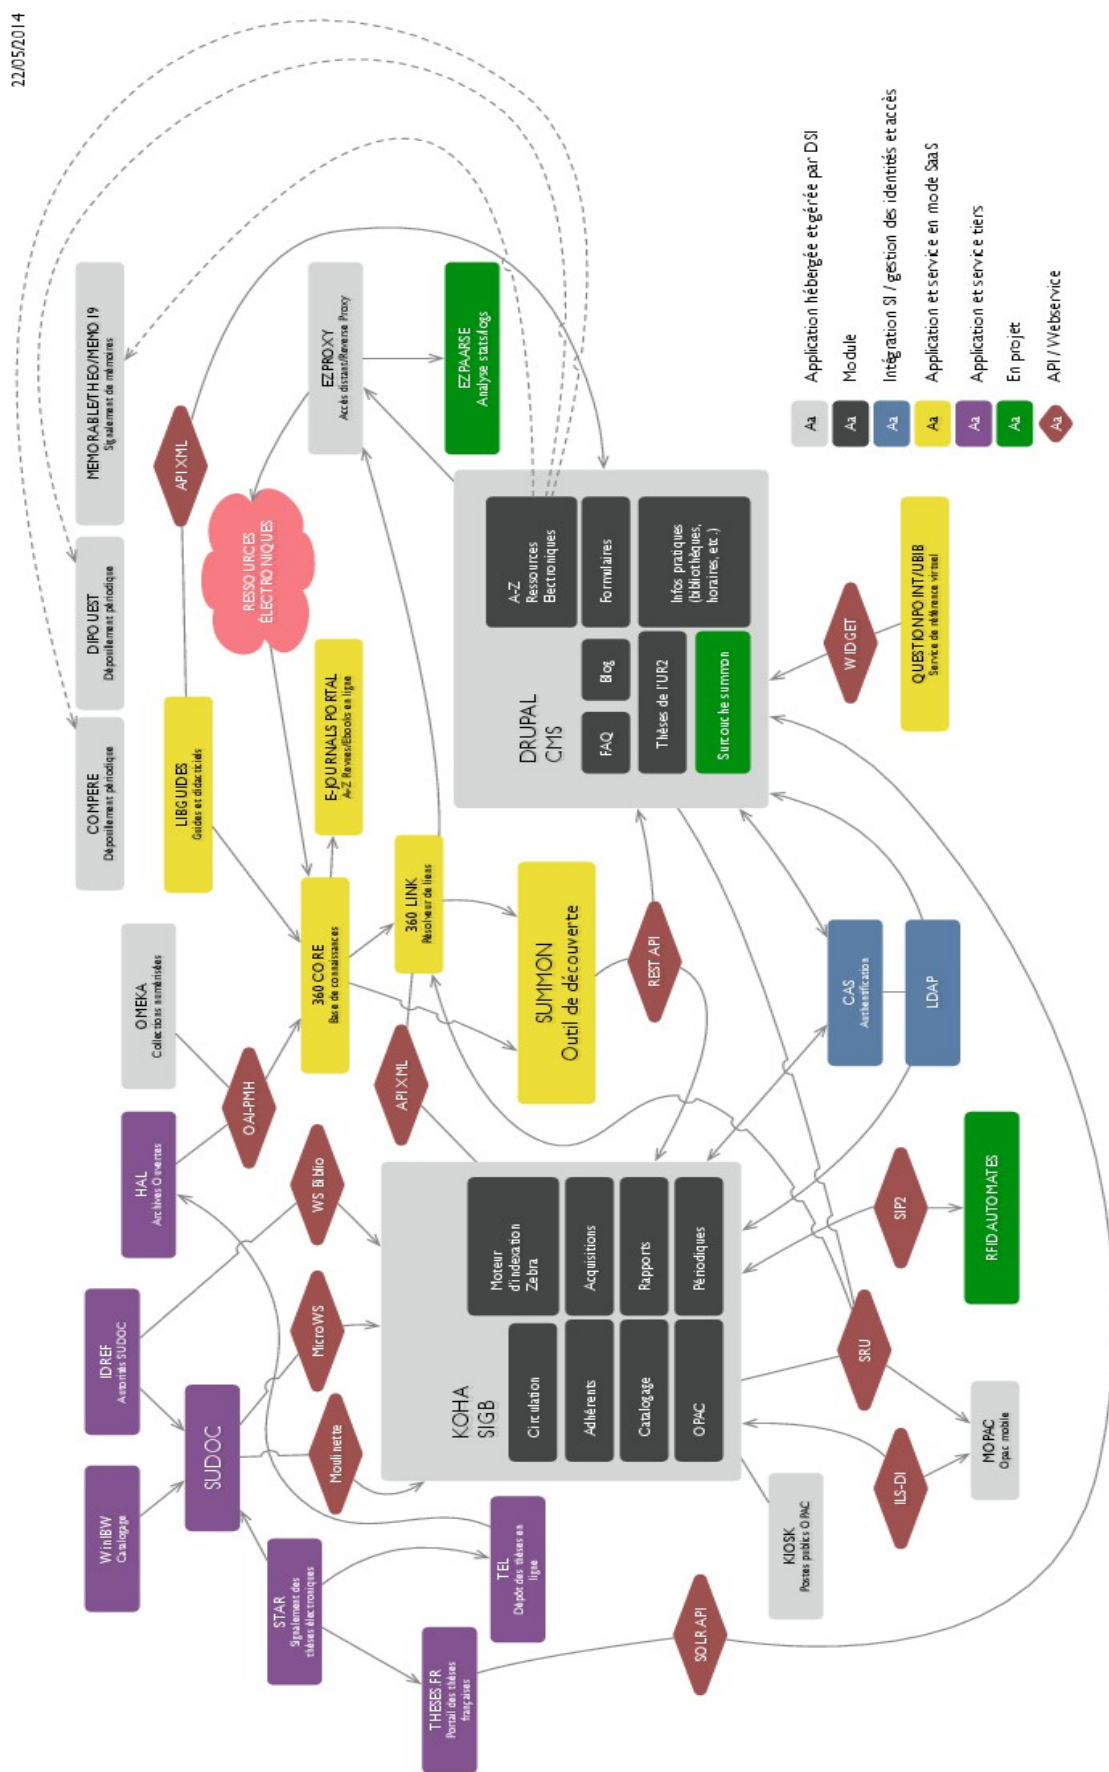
22/05/2014

MEMORABLE/THEO/MEMO 19
Signalement de mémoires

DIPOUEST
Dépouillement périodique

COMPERE
Dépouillement périodique

EZPROXY
Accès distant/Reverse Proxy

EZPAARSE
Analyse stats/logs

API XML

RESSOURCES ÉLECTRONIQUES

LIBGUIDES
Guides et didacticiels

E-JOURNALS PORTAL
A-Z Revues/Ebooks en ligne

DRUPAL
CMS

A-Z Ressources Electroniques

Formulaires

Infos pratiques (bibliothèques, horaires, etc.)

Blog

FAQ

Thèses de l'UR2

Surcouche summon

WIDGET

QUESTIONPOINT/UBIB
Service de référence virtuel

OMEKA
Collections numérisées

360 CORE
Base de connaissances

360 LINK
Résolveur de liens

SUMMON
Outil de découverte

REST API

OAI-PMH

API XML

HAL
Archives Ouvertes

WS Biblio

CAS
Authentification

LDAP

KOHA
SIGB

Moteur d'indexation Zebra

Acquisitions

Rapports

Périodiques

Circulation

Adhérents

Catalogage

OPAC

SIP2

RFID AUTOMATES

IDREF
Autorités SUDOC

MicroWS

SUDOC

Moulinette

SRU

MOPAC
Opac mobile

ILS-DI

WinIBW
Catalogage

STAR
Signalement des thèses électroniques

TEL
Dépôt des thèses en ligne

KIOSK
Postes publics OPAC

THESES.FR
Portail des thèses françaises

SOLR API

Aa Application hébergée et gérée par DSI
Aa Module
Aa Intégration SI / gestion des identités et accès
Aa Application et service en mode SaaS
Aa Application et service tiers
Aa En projet
Aa API / Webservice